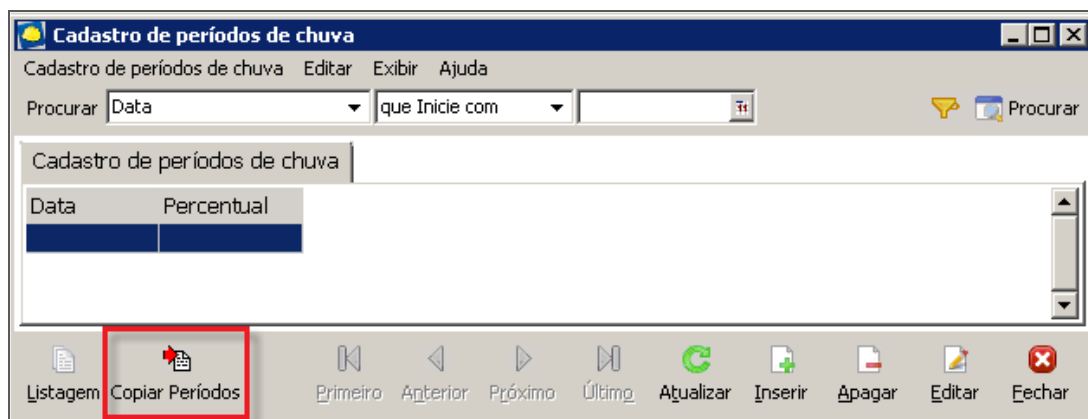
Cadastro de períodos de chuva

Cadastro de períodos de chuva Editar Exibir Ajuda

Procurar Data que Inicie com Procurar

Cadastro de períodos de chuva

| Data | Percentual |
|---|---|
| | |

Listagem Copiar Períodos Primeiro Anterior Próximo Último Atualizar Inserir Apagar Editar Fechar